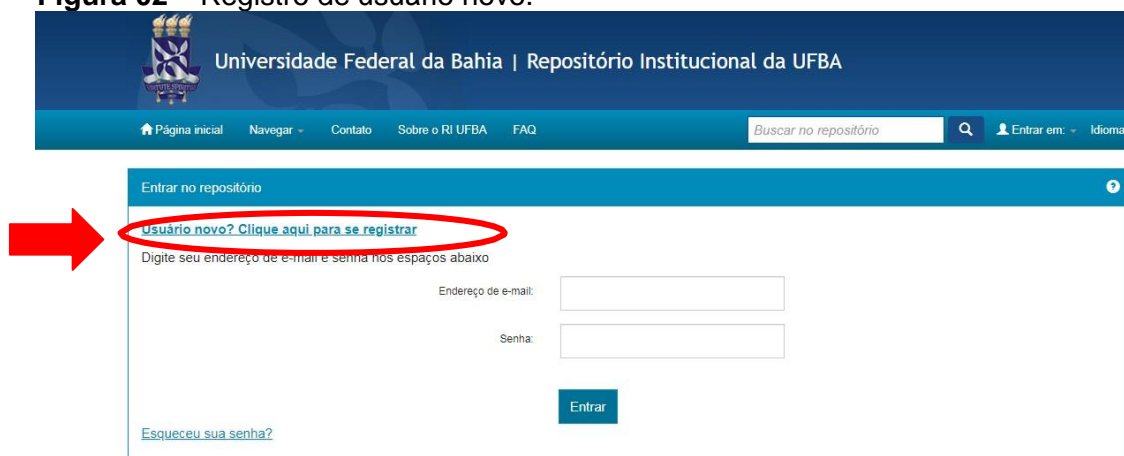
Figura 02 – Registro de usuário novo.

Universidade Federal da Bahia | Repositório Institucional da UFBA

Página inicial Navegar Contato Sobre o RI UFBA FAQ Buscar no repositório Entrar em: Idioma

Entrar no repositório

Usuário novo? Clique aqui para se registrar

Digite seu endereço de e-mail e senha nos espaços abaixo

Endereço de e-mail:

Senha:

Entrar

Esqueceu sua senha?